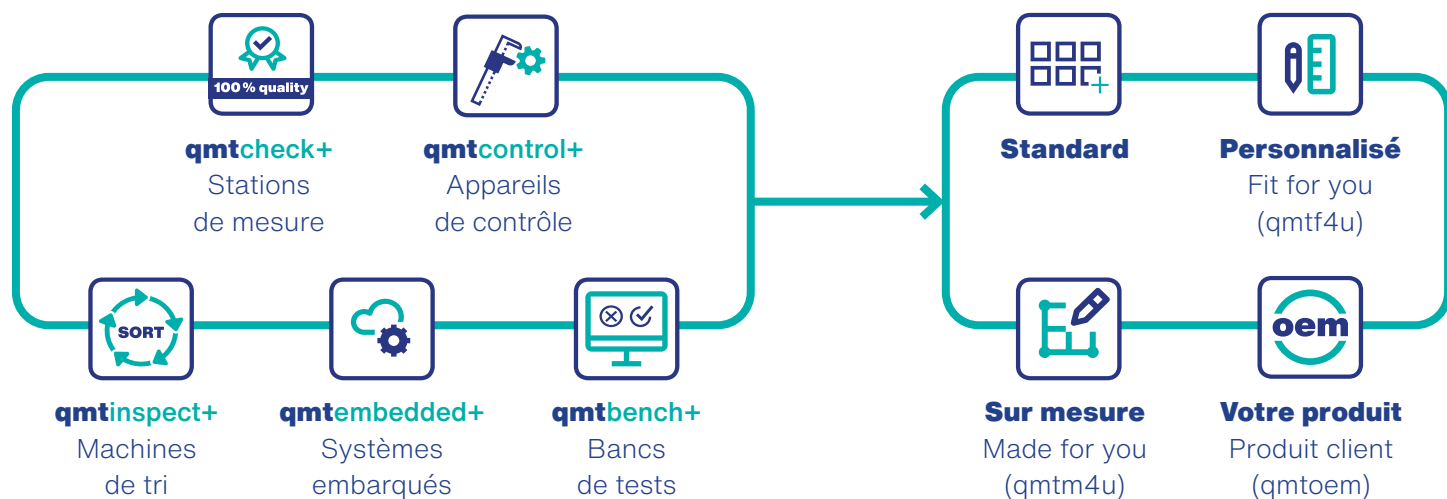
100 % quality

qmtcheck+
Stations
de mesure

qmtcontrol+
Appareils
de contrôle

SORT

qmtinspect+
Machines
de tri

qmtembedded+
Systèmes
embarqués

qmtbench+
Bancs
de tests

Standard

Personnalisé
Fit for you
(qmtf4u)

Sur mesure
Made for you
(qmtm4u)

oem

Votre produit
Produit client
(qmtoem)